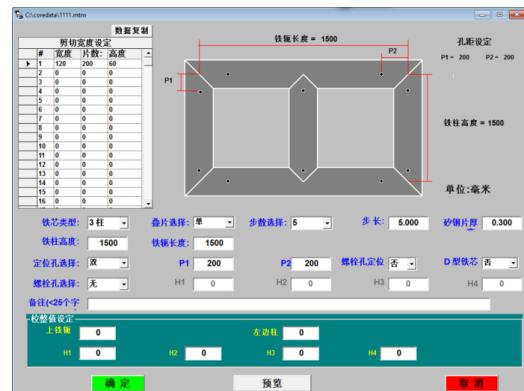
C:\coredata\1111.mtm

数据复制

剪切宽度设定

| # | 宽度 | 片数 | 高度 |
|---|---|---|---|
| 1 | 120 | 200 | 60 |
| 2 | 0 | 0 | 0 |
| 3 | 0 | 0 | 0 |
| 4 | 0 | 0 | 0 |
| 5 | 0 | 0 | 0 |
| 6 | 0 | 0 | 0 |
| 7 | 0 | 0 | 0 |
| 8 | 0 | 0 | 0 |
| 9 | 0 | 0 | 0 |
| 10 | 0 | 0 | 0 |
| 11 | 0 | 0 | 0 |
| 12 | 0 | 0 | 0 |
| 13 | 0 | 0 | 0 |
| 14 | 0 | 0 | 0 |
| 15 | 0 | 0 | 0 |
| 16 | 0 | 0 | 0 |

铁轭长度 = 1500

P2

P1

孔距设定

P1 = 200 P2 = 200

铁柱高度 = 1500

单位:毫米

铁芯类型: 3柱

叠片选择: 单

步数选择: 5

步长: 5.000

矽钢片厚 0.300

铁柱高度: 1500

铁轭长度: 1500

定位孔选择: 双

P1 200

P2 200

螺栓孔定位 否

D型铁芯 否

螺栓孔选择: 无

H1 0

H2 0

H3 0

H4 0

备注(<25个字

校整值设定

上铁轭 0

左边柱 0

H1 0

H2 0

H3 0

H4 0

确定

预览

取消